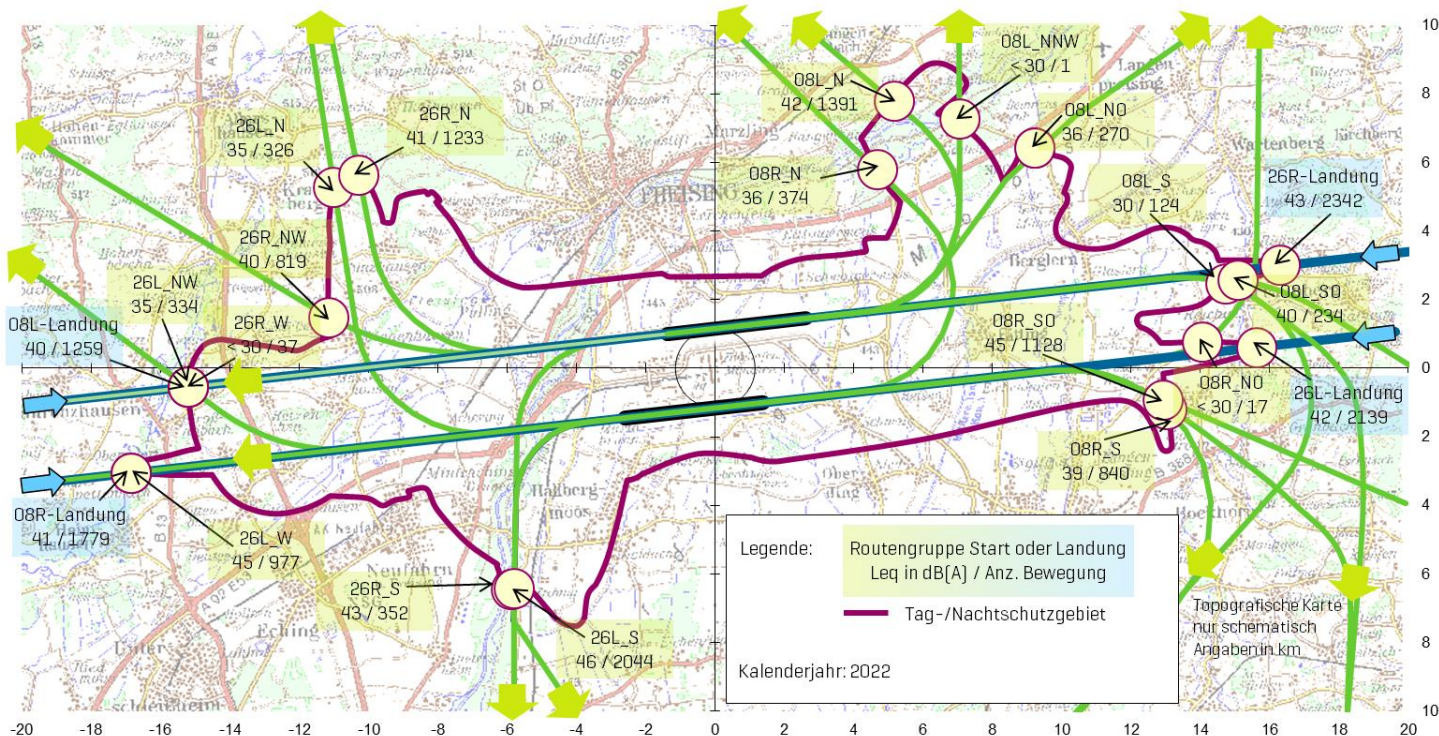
26L_N
35 / 326

26R_N
41 / 1233

08L_N
42 / 1391

08L_NNW
< 30 / 1

08L_NO
36 / 270

08R_N
36 / 374

08L_S
30 / 124

26R-Landung
43 / 2342

26R_NW
40 / 819

26L_NW
35 / 334

26R_W
< 30 / 37

08L-Landung
40 / 1259

08L_SO
40 / 234

08R_SO
45 / 1128

08R_NO
< 30 / 17

26L-Landung
42 / 2139

08R_S
39 / 840

08R-Landung
41 / 1779

26L_W
45 / 977

26R_S
43 / 352

26L_S
46 / 2044

Legende:
Routengruppe Start oder Landung
Leq in dB(A) / Anz. Bewegung
Tag-/Nachtschutzgebiet

Kalenderjahr: 2022

Topografische Karte
nur schematisch
Angaben in km

FREISING
Marzling
Berglern
Wartenberg
Hallberg
moos
Neufahrn
Eching

-20 -18 -16 -14 -12 -10 -8 -6 -4 -2 0 2 4 6 8 10 12 14 16 18 20

10 8 6 4 2 0 2 4 6 8 10